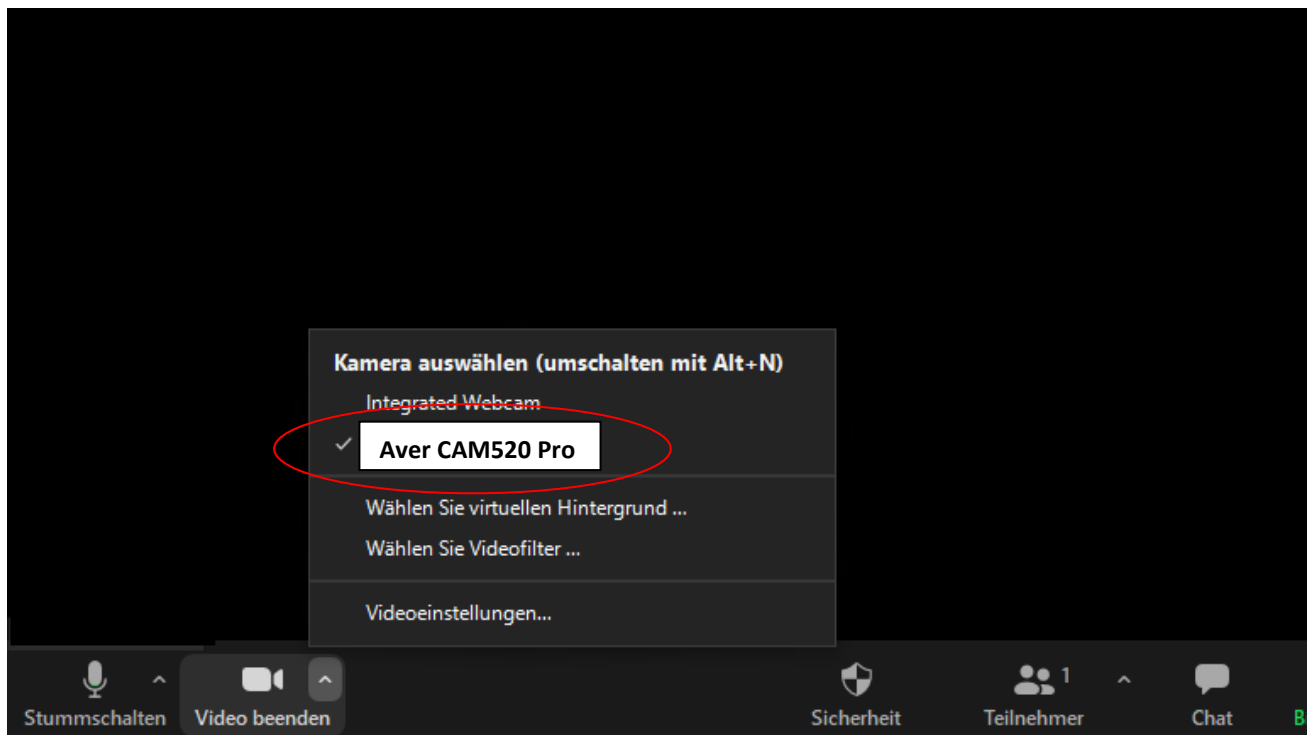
Kamera auswählen (umschalten mit Alt+N)

Integrated Webcam

Aver CAM520 Pro

Wählen Sie virtuellen Hintergrund ...

Wählen Sie Videofilter ...

Videoeinstellungen...

Stummschalten

Video beenden

Sicherheit

1

Teilnehmer

Chat

B